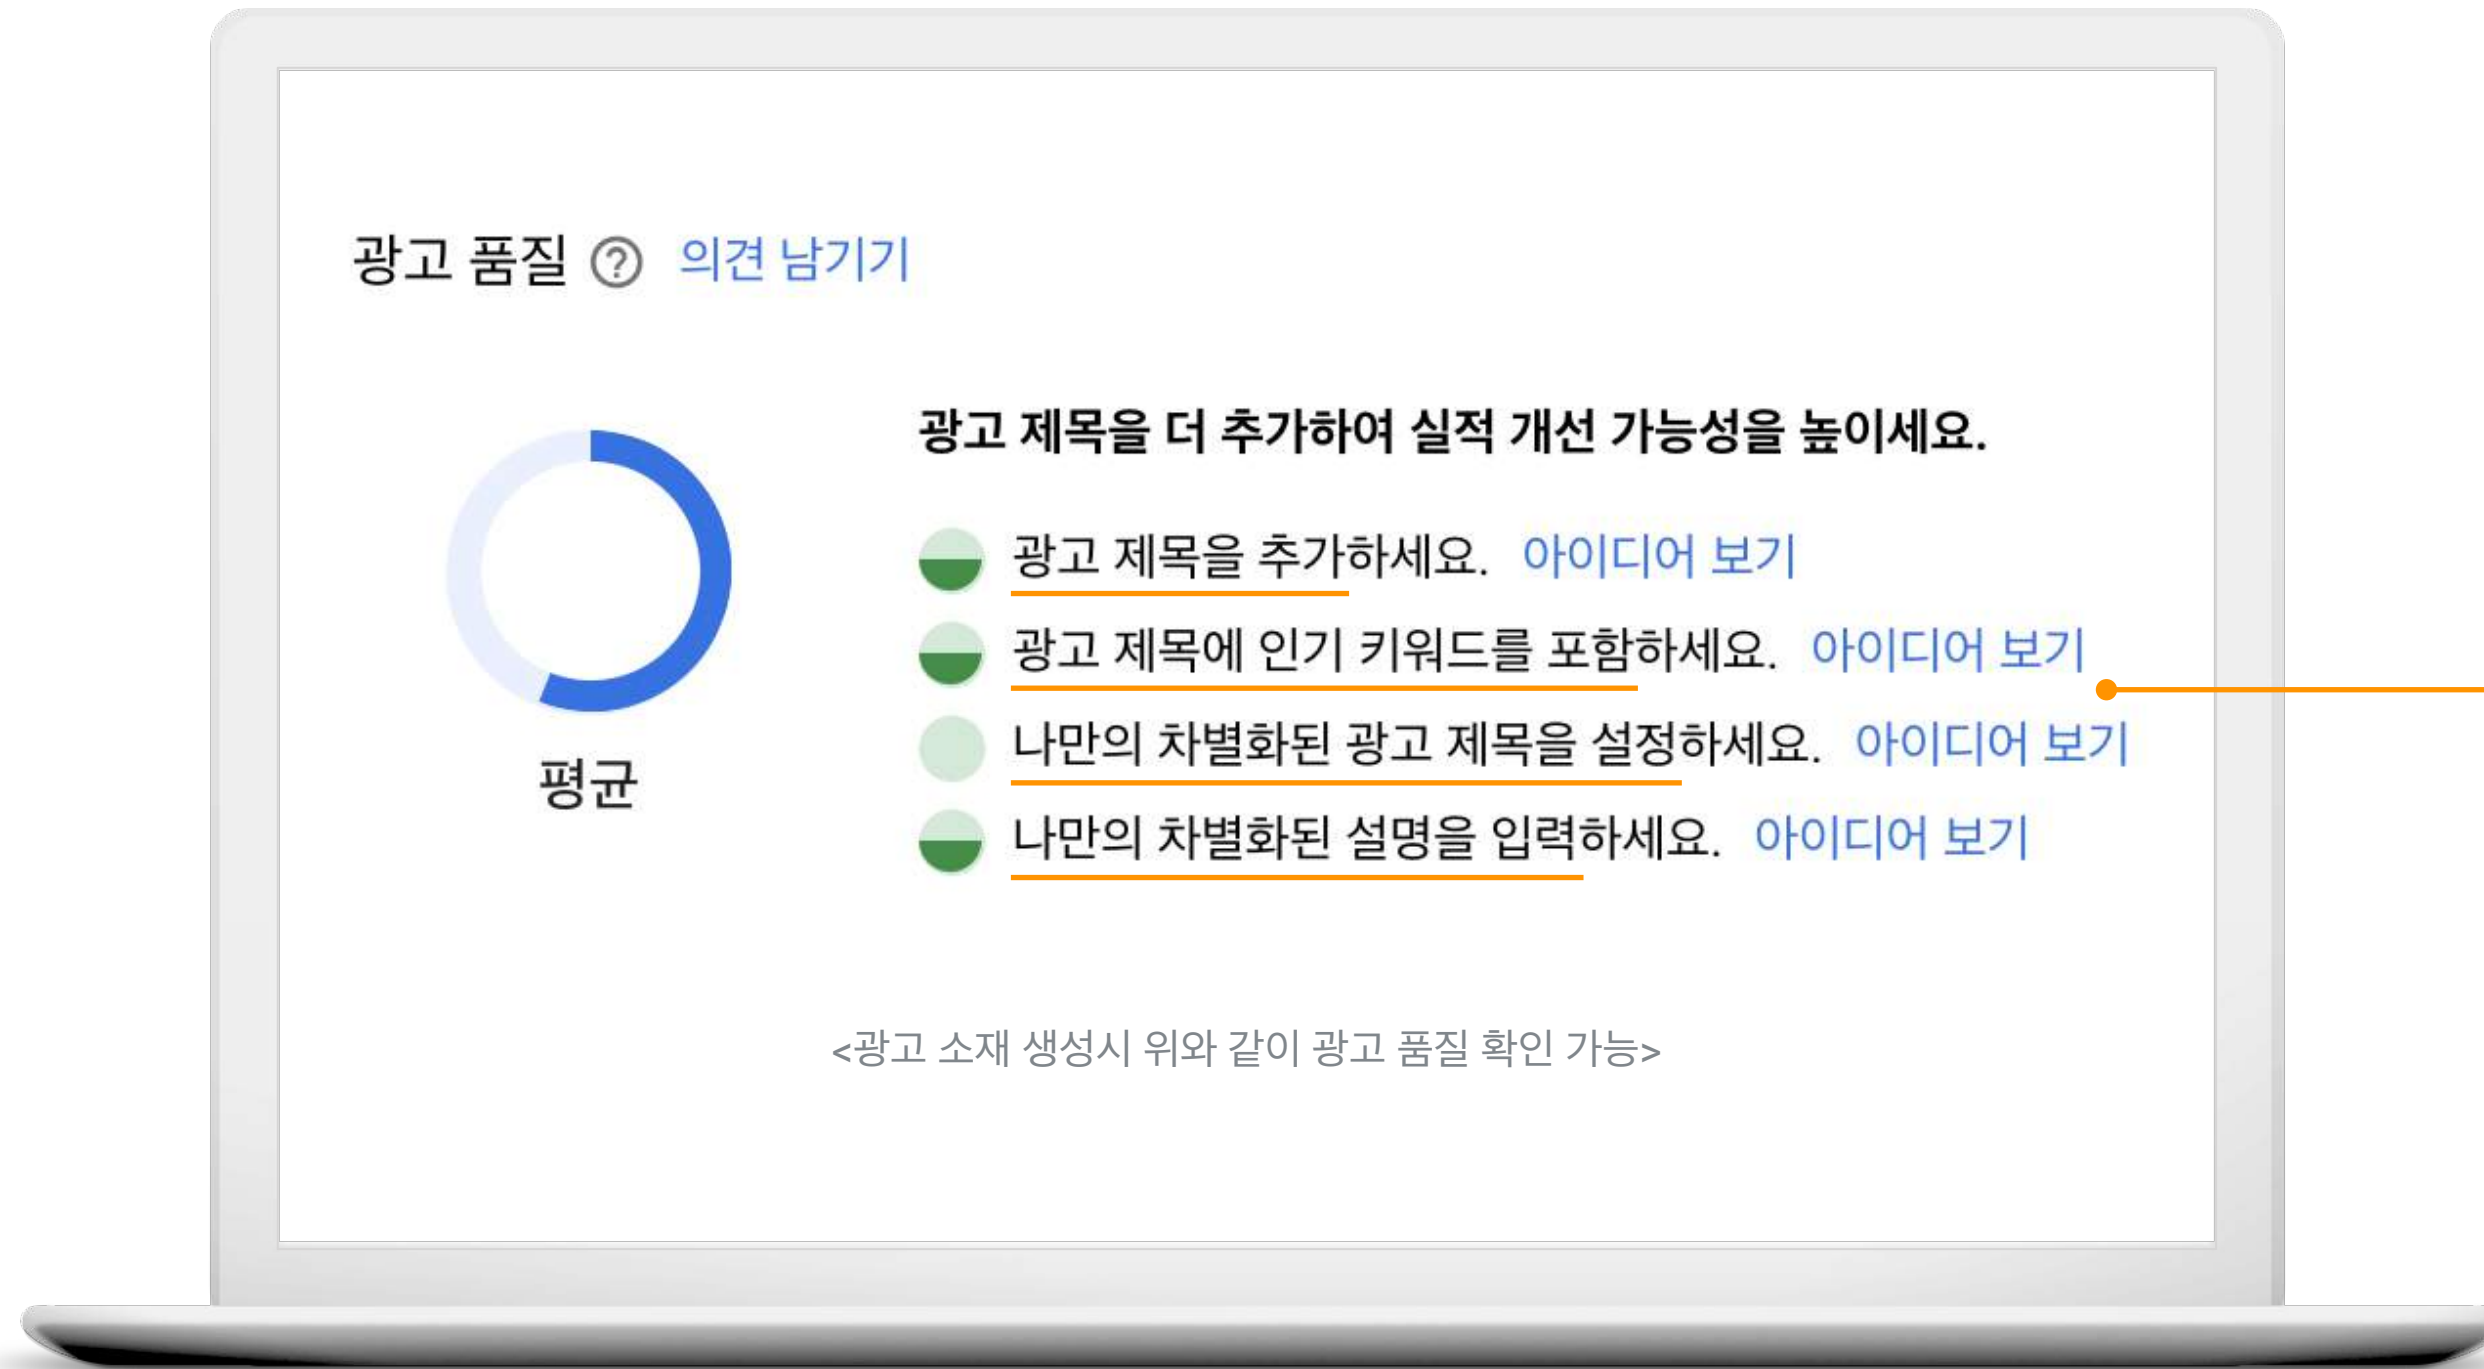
광고 품질 ? 의견 남기기

평균

광고 제목을 더 추가하여 실적 개선 가능성을 높이세요.

광고 제목을 추가하세요. 아이디어 보기

광고 제목에 인기 키워드를 포함하세요. 아이디어 보기

나만의 차별화된 광고 제목을 설정하세요. 아이디어 보기

나만의 차별화된 설명을 입력하세요. 아이디어 보기

<광고 소재 생성시 위와 같이 광고 품질 확인 가능>